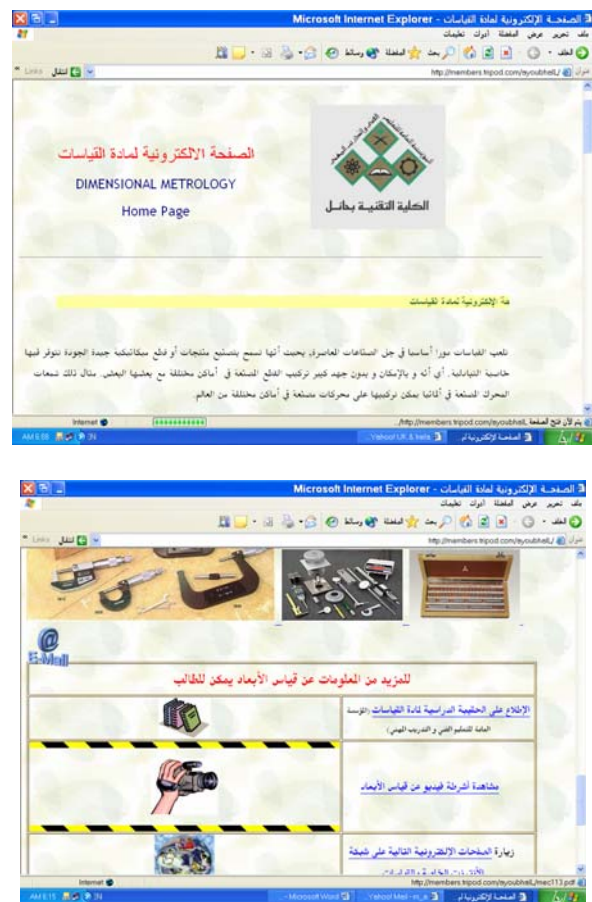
الصفحة الإلكترونية لمادة القياسات - Microsoft Internet Explorer

ملف تحرير عرض المفضلة أدوات تعليمات

الخلف بحث المفضلة وسائط

عنوان http://members.tripod.com/ayoubhail/ انتقال Links

الصفحة الالكترونية لمادة القياسات

DIMENSIONAL METROLOGY

Home Page

الكلية التقنية بحائل

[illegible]حة الإلكترونية لمادة القياسات

تلعب القياسات دوراً أساسيا في جل الصناعات المعاصرة، بحيث أنها تسمح بتصنيع منتجات أو قطع ميكانيكية جيدة الجودة تتوفر فيها خاصية التبادلية. أي أنه و بالإمكان و بدون جهد كبير تركيب القطع المصنعة في أماكن مختلفة مع بعضها البعض. مثال ذلك شمعات المحرك المصنعة في ألمانيا يمكن تركيبها على محركات مصنعة في أماكن مختلفة من العالم.

يتم الآن فتح الصفحة http://members.tripod.com/ayoubhail/...

Internet

AM 6:09 | الصفحة الإلكترونية ل... | Yahoo! UK & Irela...

الصفحة الإلكترونية لمادة القياسات - Microsoft Internet Explorer

ملف تحرير عرض المفضلة أدوات تعليمات

الخلف بحث المفضلة وسائط

عنوان http://members.tripod.com/ayoubhail/ انتقال Links

E-Mail

للمزيد من المعلومات عن قياس الأبعاد يمكن للطالب

الإطلاع على الحقيبة الدراسية لمادة القياسات (المؤسسة العامة للتعليم الفني و التدريب المهني)

مشاهدة أشرطة فيديو عن قياس الأبعاد

زيارة الصفحات الإلكترونية التالية على شبكة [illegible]

http://members.tripod.com/ayoubhail/mec113.pdf

Internet

AM 6:15 | الصفحة الإلكترونية ل... | Yahoo! Mail - m_a... | Microsoft Word - ...